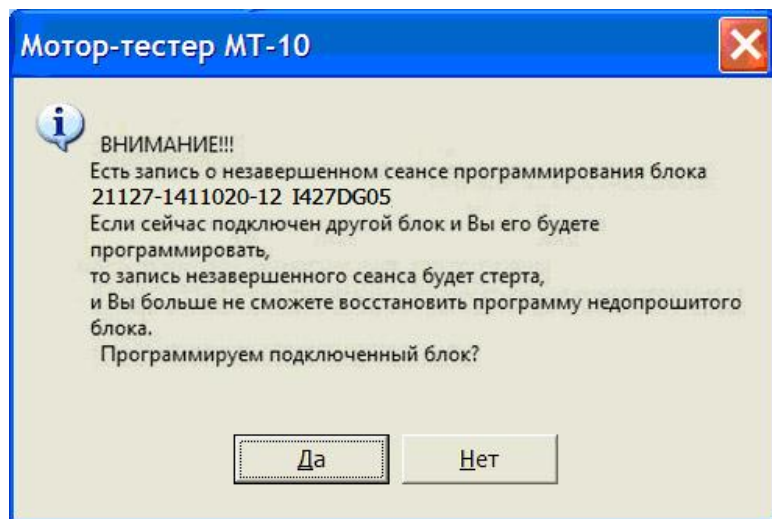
Мотор-тестер МТ-10

ВНИМАНИЕ!!!
Есть запись о незавершенном сеансе программирования блока
21127-1411020-12 I427DG05
Если сейчас подключен другой блок и Вы его будете программировать,
то запись незавершенного сеанса будет стерта,
и Вы больше не сможете восстановить программу недопрошитого блока.
Программируем подключенный блок?

Да

Нет